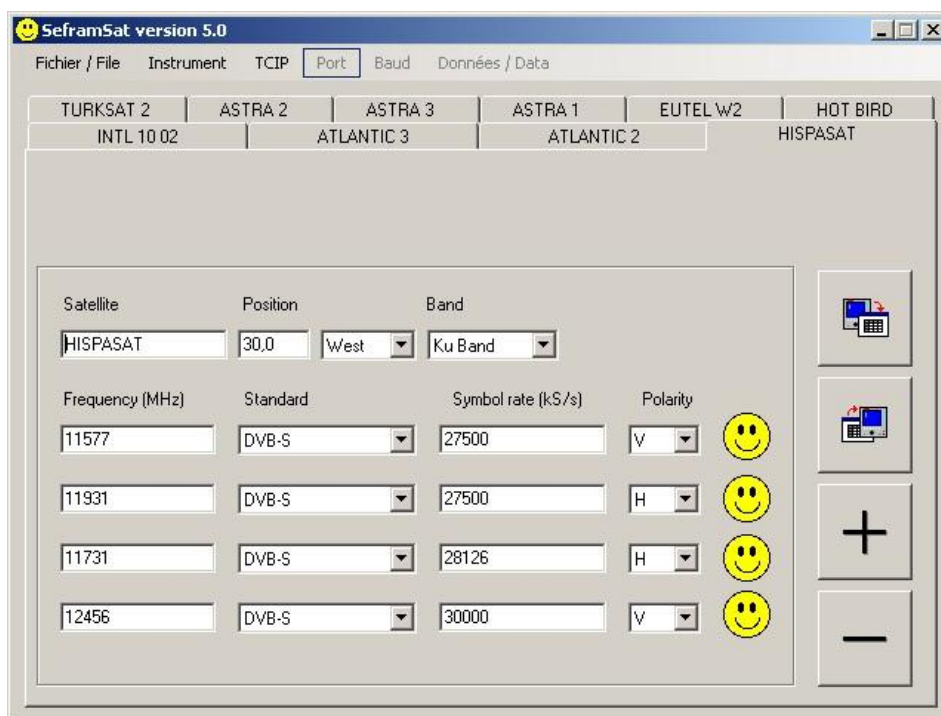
SeframSat version 5.0

Fichier / File Instrument TCIP Port Baud Données / Data

TURKSAT 2 | ASTRA 2 | ASTRA 3 | ASTRA 1 | EUTEL W2 | HOT BIRD
INTL 10 02 | ATLANTIC 3 | ATLANTIC 2 | HISPASAT

Satellite
HISPASAT

Position
30,0 West

Band
Ku Band

| Frequency (MHz) | Standard | Symbol rate (kS/s) | Polarity |
|---|---|---|---|
| 11577 | DVB-S | 27500 | V |
| 11931 | DVB-S | 27500 | H |
| 11731 | DVB-S | 28126 | H |
| 12456 | DVB-S | 30000 | V |

+
—